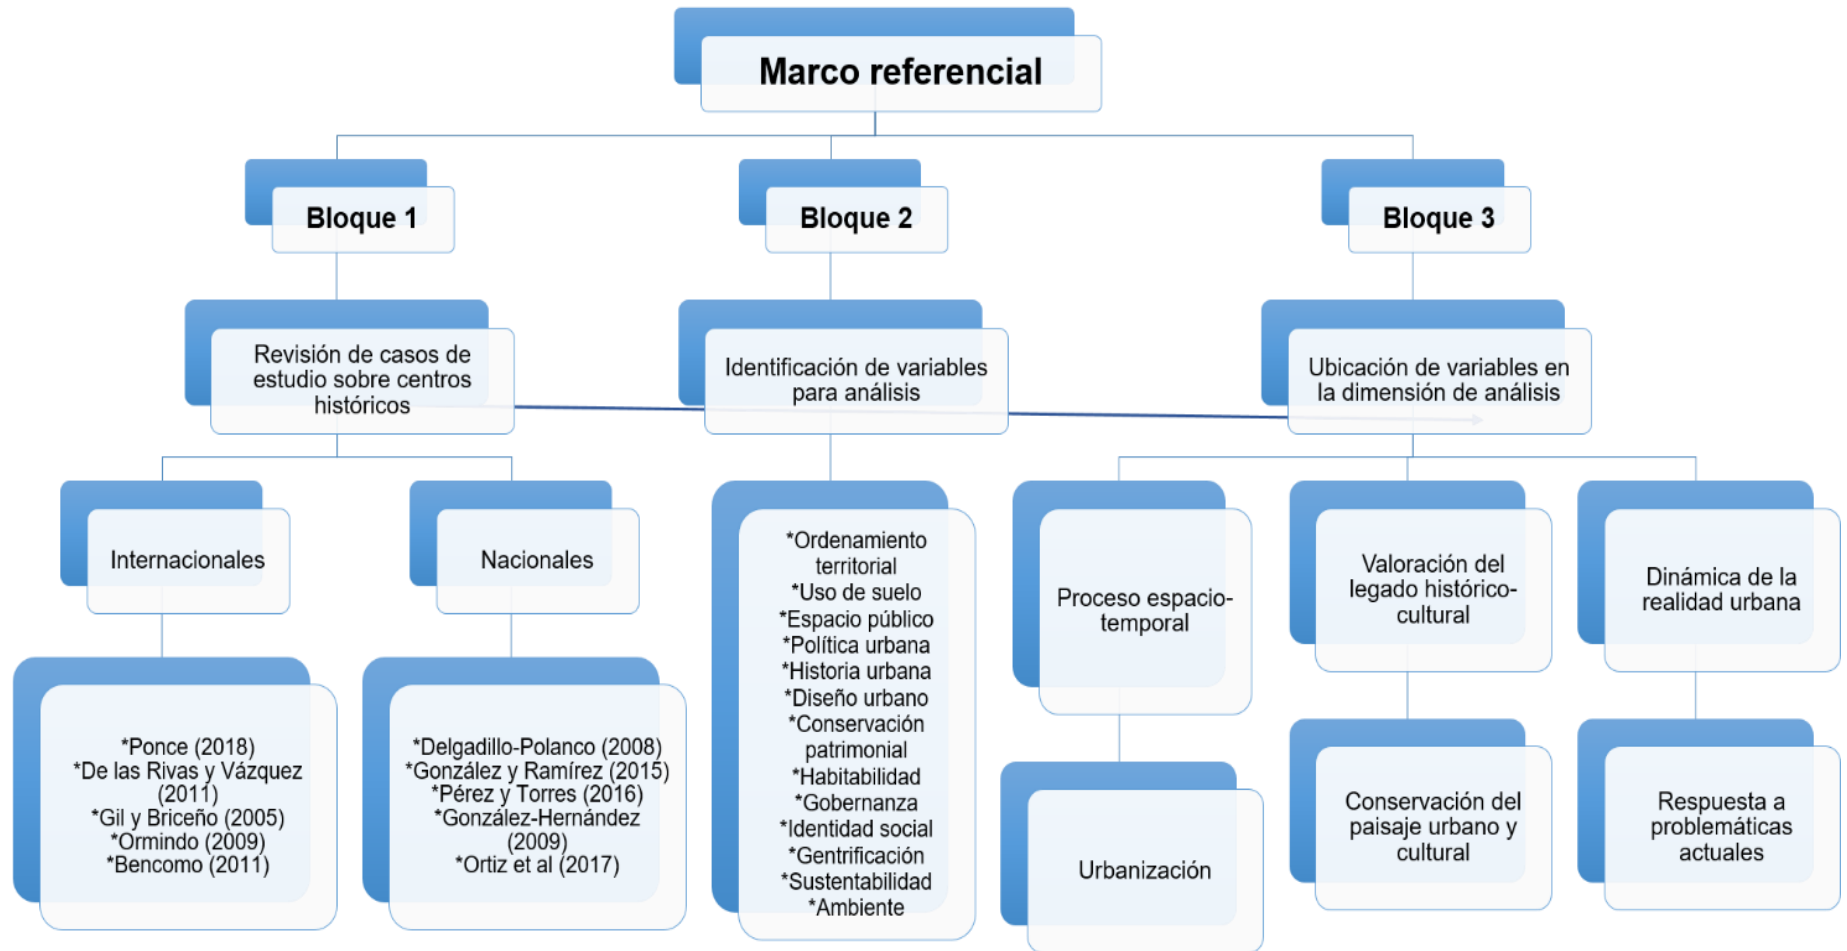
Marco referencial

Bloque 1

Bloque 2

Bloque 3

Revisión de casos de estudio sobre centros históricos

Identificación de variables para análisis

Ubicación de variables en la dimensión de análisis

Internacionales

Nacionales

*Ponce (2018)
*De las Rivas y Vázquez (2011)
*Gil y Briceño (2005)
*Ormindo (2009)
*Bencomo (2011)

*Delgadillo-Polanco (2008)
*González y Ramírez (2015)
*Pérez y Torres (2016)
*González-Hernández (2009)
*Ortiz et al (2017)

*Ordenamiento territorial
*Uso de suelo
*Espacio público
*Política urbana
*Historia urbana
*Diseño urbano
*Conservación patrimonial
*Habitabilidad
*Gobernanza
*Identidad social
*Gentrificación
*Sustentabilidad
*Ambiente

Proceso espacio-temporal

Urbanización

Valoración del legado histórico-cultural

Conservación del paisaje urbano y cultural

Dinámica de la realidad urbana

Respuesta a problemáticas actuales